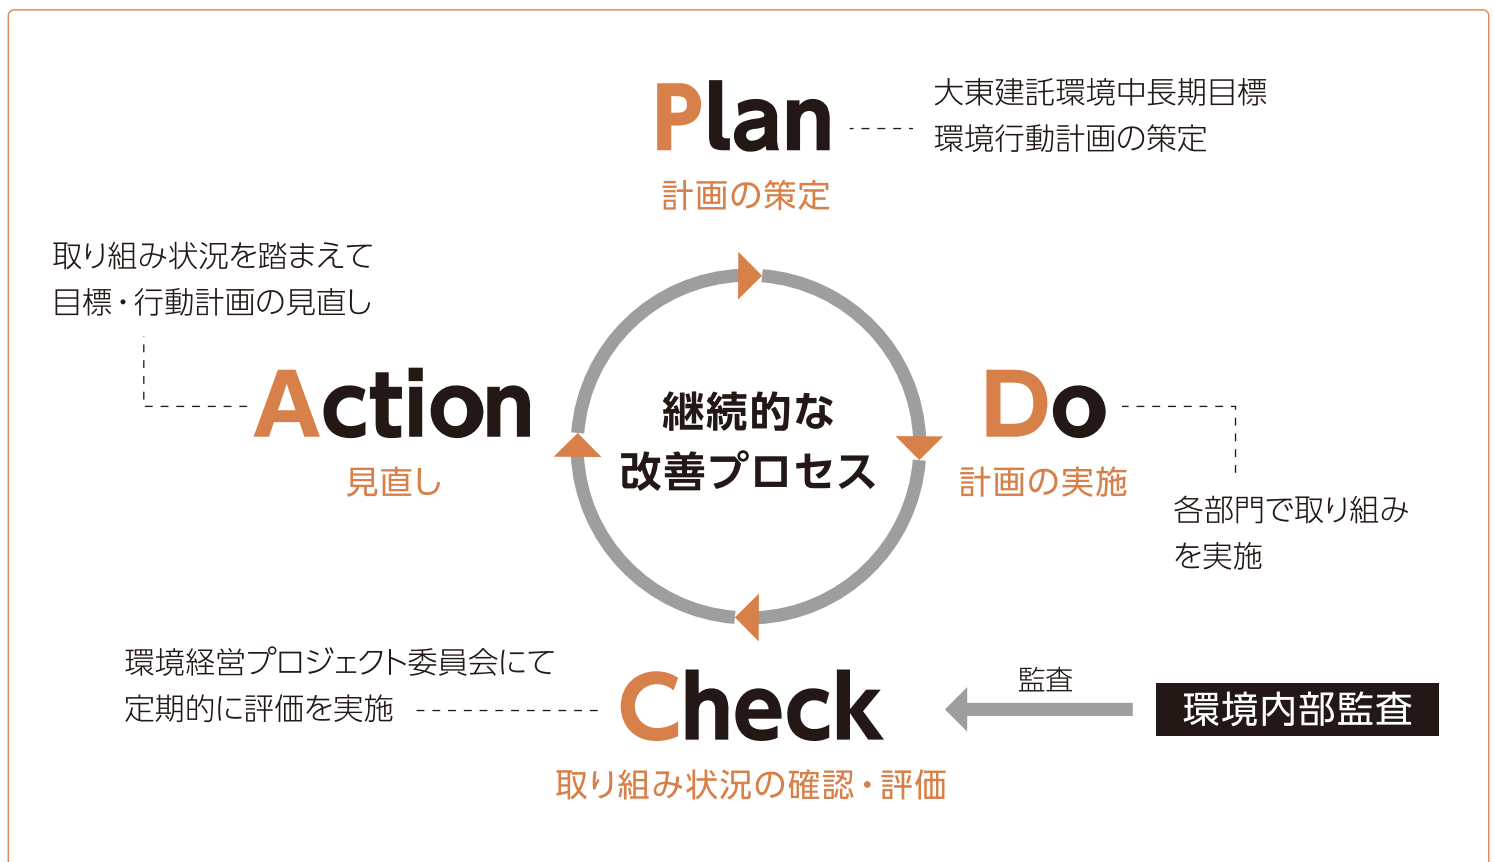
Plan
計画の策定

大東建託環境中長期目標
環境行動計画の策定

取り組み状況を踏まえて
目標・行動計画の見直し

Action
見直し

継続的な
改善プロセス

Do
計画の実施

各部門で取り組み
を実施

環境経営プロジェクト委員会にて
定期的に評価を実施

Check
取り組み状況の確認・評価

監査

環境内部監査